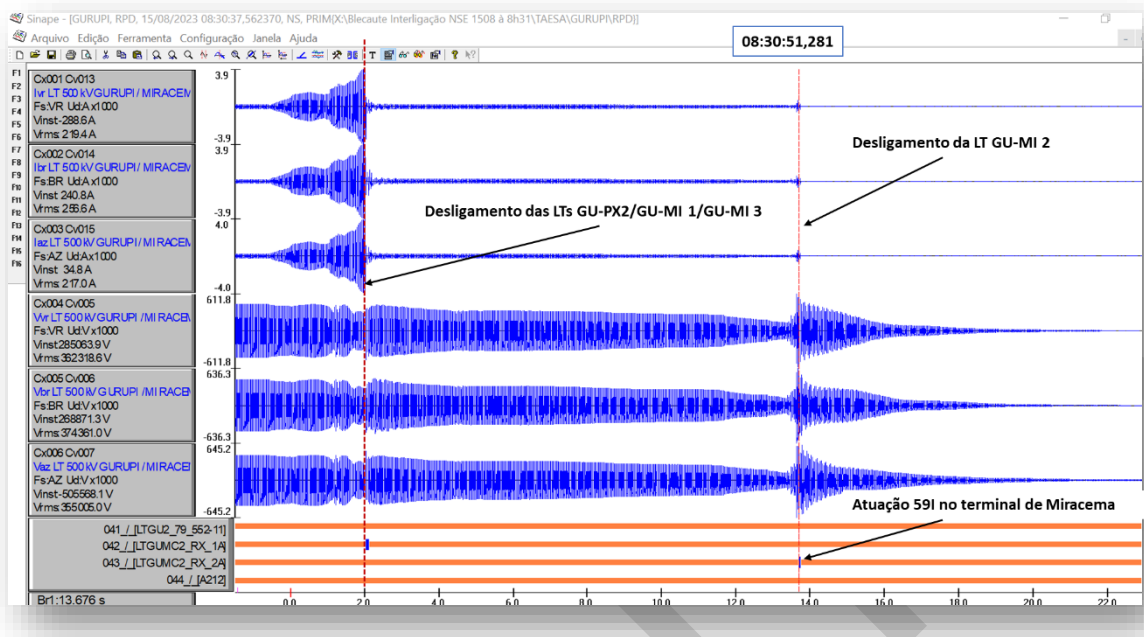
Sinape - [GURUPI, RPD, 15/08/2023 08:30:37,562370, NS, PRIM(X:\Blecaute Interligação NSE 1508 à 8h31\TAESA\GURUPI\RPD]

Arquivo Edição Ferramenta Configuração Janela Ajuda

08:30:51,281

F1 F2 F3 F4 F5 F6 F7 F8 F9 F10 F11 F12 F13 F14 F15 F16

Cx001 Cv013
Ivr LT 500 kV GURUPI / MIRACEM
Fs:VR Ud:A x1000
Vinst:-288.6 A
Vrms: 219.4 A

Cx002 Cv014
Ibr LT 500 kV GURUPI / MIRACEM
Fs:BR Ud:A x1000
Vinst: 240.8 A
Vrms: 255.6 A

Cx003 Cv015
Iaz LT 500 kV GURUPI / MIRACEM
Fs:AZ Ud:A x1000
Vinst: 34.8 A
Vrms: 217.0 A

Cx004 Cv005
Vvr LT 500 kV GURUPI / MIRACEM
Fs:VR Ud:V x1000
Vinst:285063.9 V
Vrms:362318.6 V

Cx005 Cv006
Vbr LT 500 kV GURUPI / MIRACEM
Fs:BR Ud:V x1000
Vinst:268871.3 V
Vrms:374361.0 V

Cx006 Cv007
Vaz LT 500 kV GURUPI / MIRACEM
Fs:AZ Ud:V x1000
Vinst:-505568.1 V
Vrms:355005.0 V

3.9
-3.9
3.9
-3.9
4.0
-4.0
611.8
-611.8
636.3
-636.3
645.2
-645.2

Desligamento da LT GU-MI 2

Desligamento das LTs GU-PX2/GU-MI 1/GU-MI 3

Atuação 59I no terminal de Miracema

041_/_[LTGU2_79_552-11]
042_/_[LTGUMC2_RX_1A]
043_/_[LTGUMC2_RX_2A]
044_/_[A212]

Br1:13.676 s

0.0 2.0 4.0 6.0 8.0 10.0 12.0 14.0 16.0 18.0 20.0 22.0